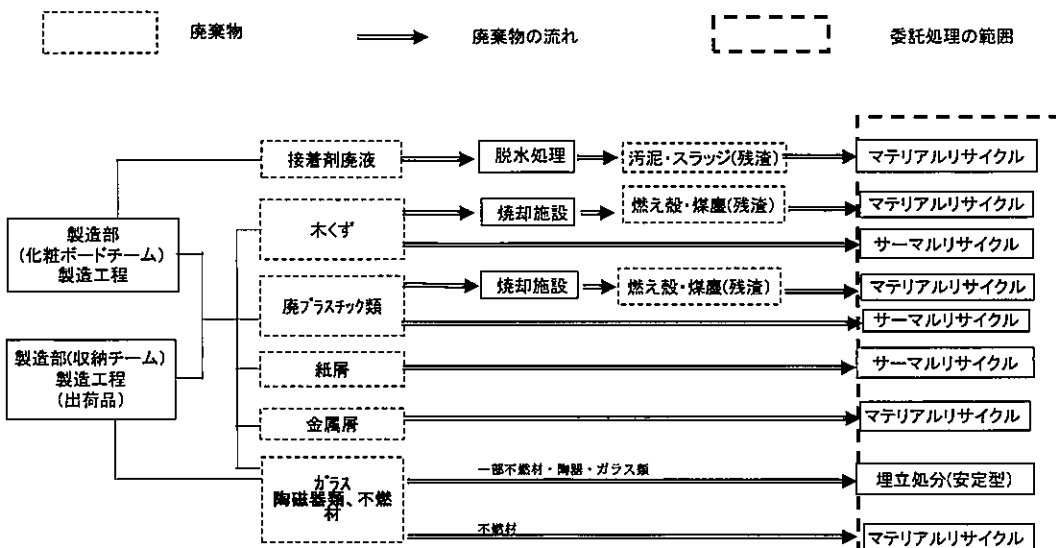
廃棄物

廃棄物の流れ

委託処理の範囲

製造部
(化粧ボードチーム)
製造工程

製造部(収納チーム)
製造工程
(出荷品)

接着剤廃液

脱水処理

汚泥・スラッジ(残渣)

マテリアルリサイクル

木くず

焼却施設

燃え殻・煤塵(残渣)

マテリアルリサイクル

サーマルリサイクル

廃プラスチック類

焼却施設

燃え殻・煤塵(残渣)

マテリアルリサイクル

サーマルリサイクル

紙屑

サーマルリサイクル

金属屑

マテリアルリサイクル

ガラス
陶磁器類、不燃材

一部不燃材・陶器・ガラス類

埋立処分(安定型)

不燃材

マテリアルリサイクル